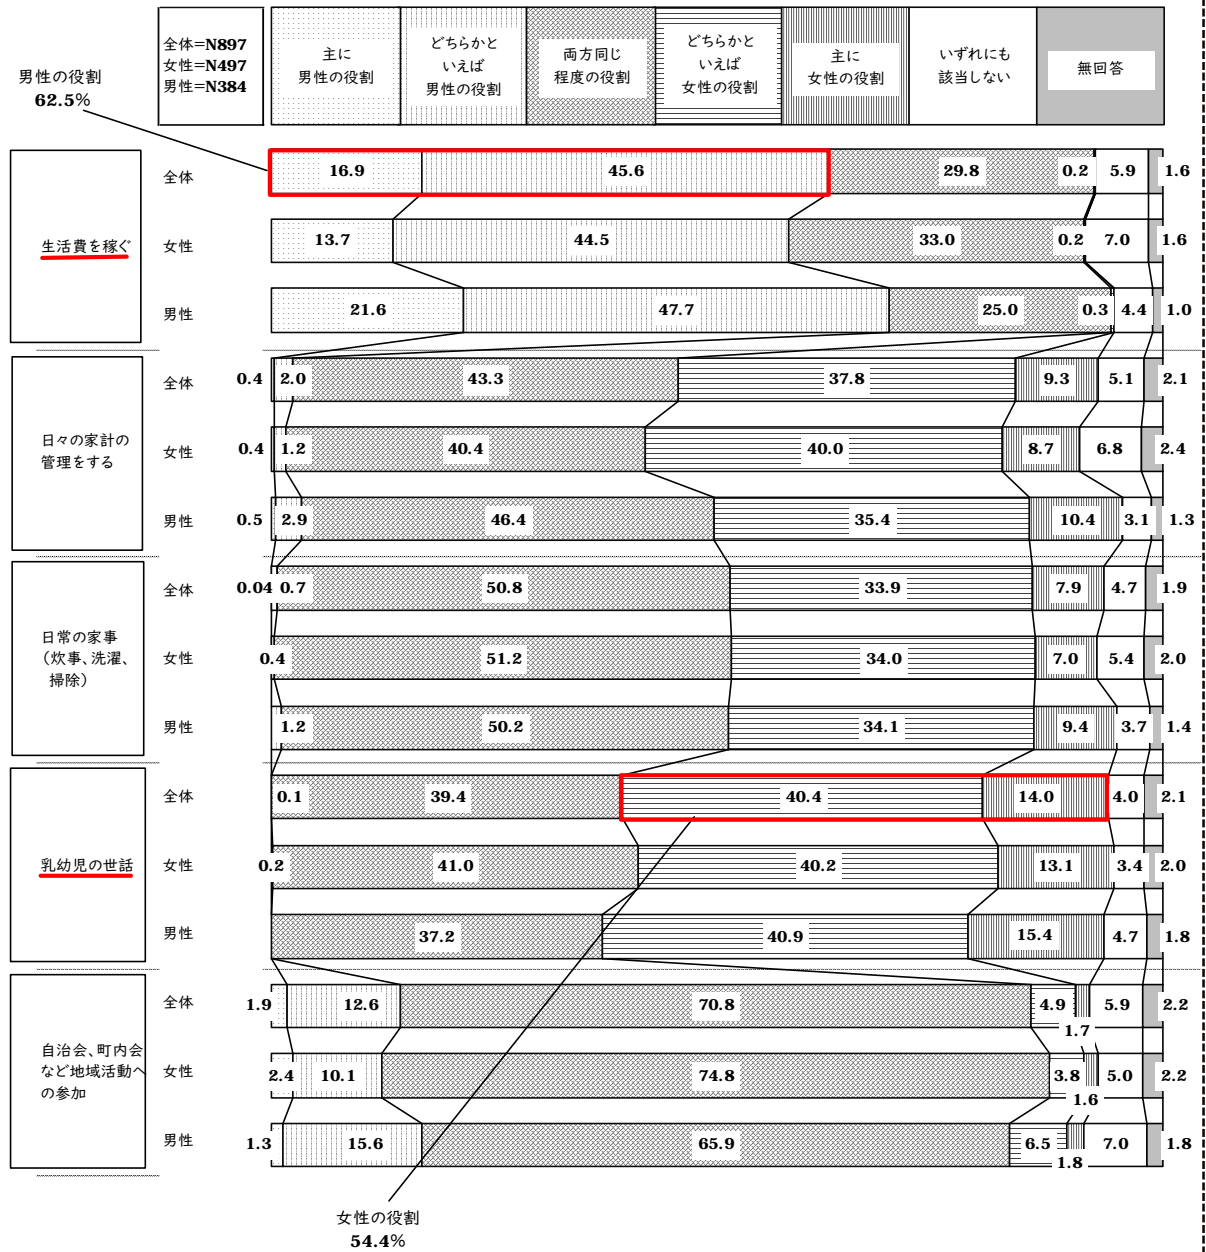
全体=N897
女性=N497
男性=N384

主に男性の役割
どちらかといえば男性の役割
両方同じ程度の役割
どちらかといえば女性の役割
主に女性の役割
いずれにも該当しない
無回答

男性の役割
62.5%

生活費を稼ぐ
全体 16.9 45.6 29.8 0.2 5.9 1.6
女性 13.7 44.5 33.0 0.2 7.0 1.6
男性 21.6 47.7 25.0 0.3 4.4 1.0

日々の家計の管理をする
全体 0.4 2.0 43.3 37.8 9.3 5.1 2.1
女性 0.4 1.2 40.4 40.0 8.7 6.8 2.4
男性 0.5 2.9 46.4 35.4 10.4 3.1 1.3

日常の家事（炊事、洗濯、掃除）
全体 0.04 0.7 50.8 33.9 7.9 4.7 1.9
女性 0.4 51.2 34.0 7.0 5.4 2.0
男性 1.2 50.2 34.1 9.4 3.7 1.4

乳幼児の世話
全体 0.1 39.4 40.4 14.0 4.0 2.1
女性 0.2 41.0 40.2 13.1 3.4 2.0
男性 37.2 40.9 15.4 4.7 1.8

自治会、町内会など地域活動への参加
全体 1.9 12.6 70.8 4.9 1.7 5.9 2.2
女性 2.4 10.1 74.8 3.8 1.6 5.0 2.2
男性 1.3 15.6 65.9 6.5 1.8 7.0 1.8

女性の役割
54.4%